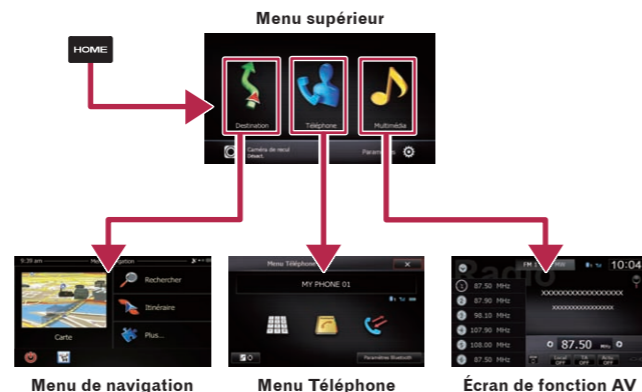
Menu supérieur

HOME

Destination

Téléphone

Multimédia

Caméra de recul Désact.

Paramètres

9:39 am

Menu Navigation

Rechercher

Itinéraire

Plus...

Carte

Menu Téléphone

MY PHONE 01

Paramètres Bluetooth

FM

10:04

87.50 MHz

87.90 MHz

98.10 MHz

107.90 MHz

108.00 MHz

87.50 MHz

XXXXXXXXXXXXXXXXXX

XXXXXXXXXXXXXXXX

87.50 MHz

Local OFF

TA OFF

News OFF

Menu de navigation

Menu Téléphone

Écran de fonction AV